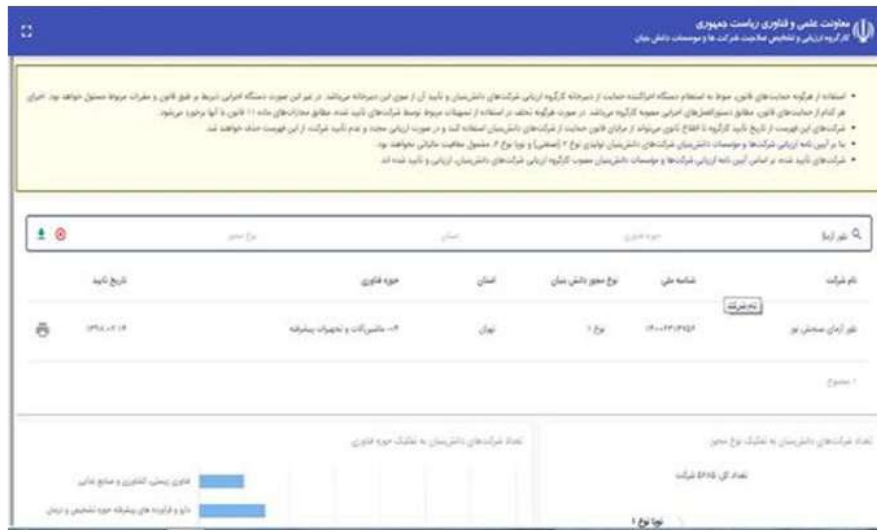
معاونت علمی و فناوری ریاست جمهوری
کارگروه ارزیابی و تشخیص صلاحیت شرکت ها و موسسات دانش بنیان

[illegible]

نور آرا

حوزه فناوری

استان

نوع مجوز

نام شرکت | شناسه ملی | نوع مجوز دانش بنیان | استان | حوزه فناوری | تاریخ تایید

نام شرکت

نور آرمان سنجش نو | ۱۴۰۰۳۳۱۴۹۵۴ | نوع ۱ | تهران | ۰۳- ماشین‌آلات و تجهیزات پیشرفته | ۱۳۹۸/۰۲/۱۴

۱ مجموع

تعداد شرکت‌های دانش‌بنیان به تفکیک نوع مجوز

تعداد کل: ۶۶۱۵ شرکت

نوپا نوع ۱

تعداد شرکت‌های دانش‌بنیان به تفکیک حوزه فناوری

فناوری زیستی، کشاورزی و صنایع غذایی

دارو و فرآورده های پیشرفته حوزه تشخیص و درمان